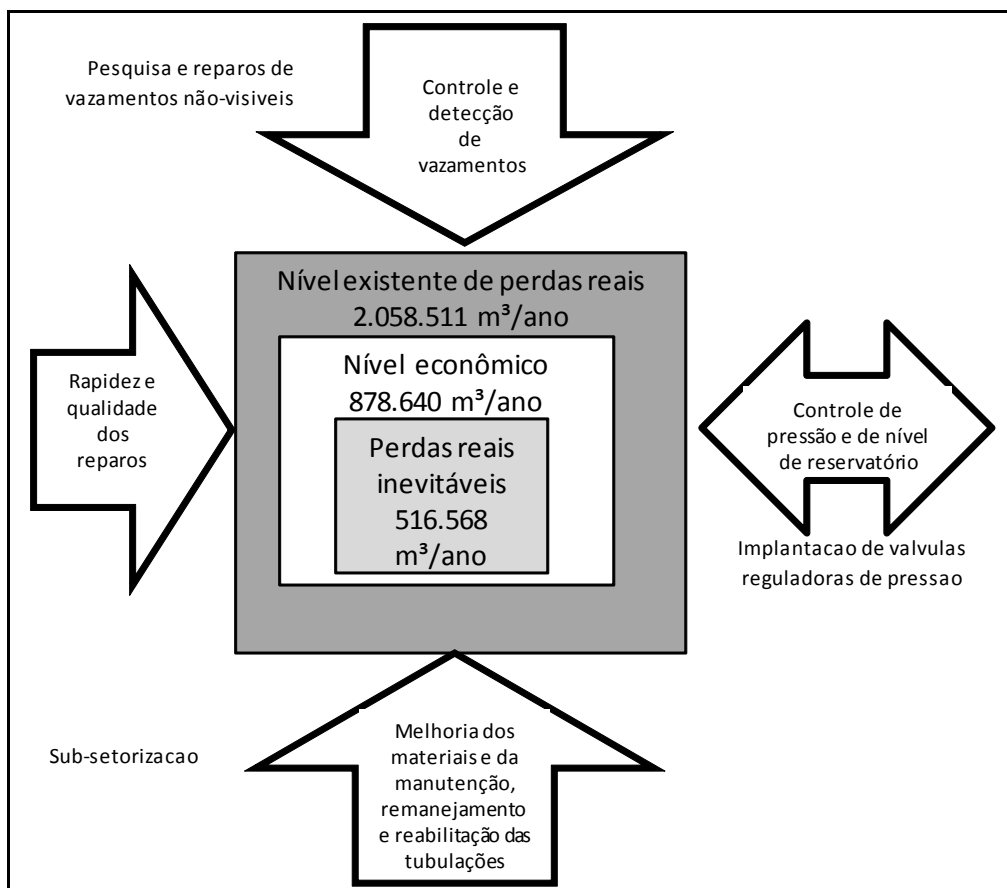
Pesquisa e reparos de vazamentos não-visiveis

Controle e detecção de vazamentos

Nível existente de perdas reais 2.058.511 m³/ano

Nível econômico 878.640 m³/ano

Perdas reais inevitáveis 516.568 m³/ano

Rapidez e qualidade dos reparos

Controle de pressão e de nível de reservatório

Implantacao de valvulas reguladoras de pressao

Sub-setorizacao

Melhoria dos materiais e da manutenção, remanejamento e reabilitação das tubulações